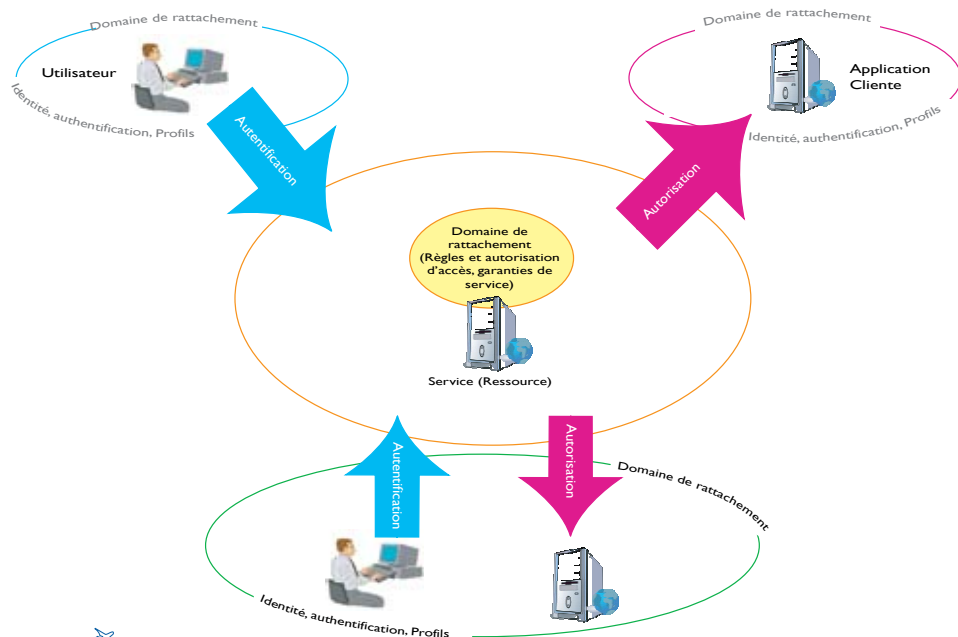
Domaine de rattachement

Utilisateur

Identité, authentification, Profils

Autentification

Domaine de rattachement

Application Cliente

Identité, authentification, Profils

Autorisation

Domaine de rattachement (Règles et autorisation d'accès, garanties de service)

Service (Ressource)

Autentification

Autorisation

Domaine de rattachement

Identité, authentification, Profils